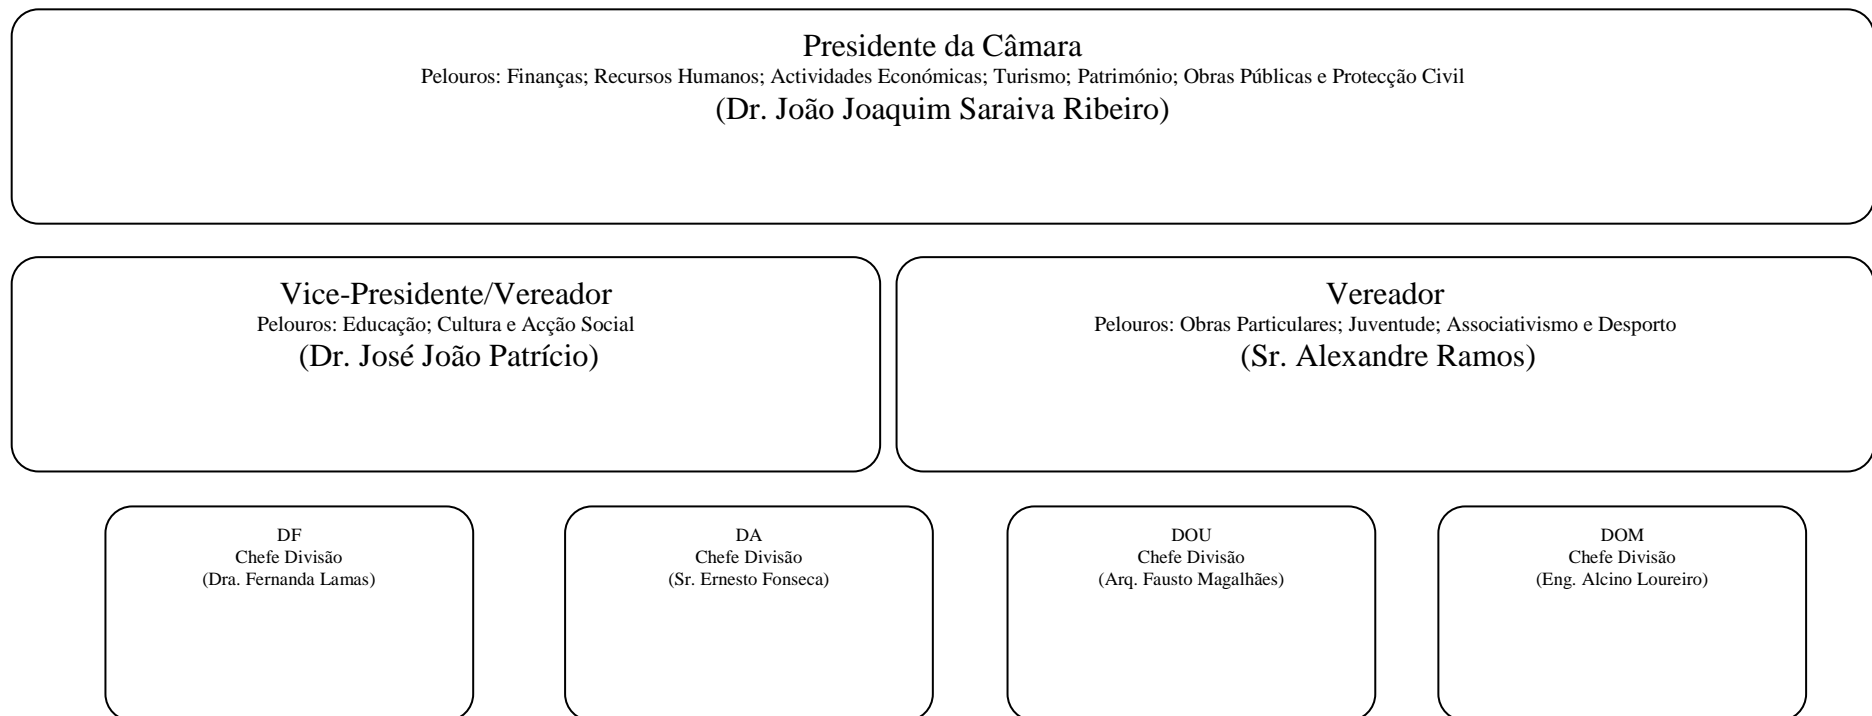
Presidente da Câmara
Pelouros: Finanças; Recursos Humanos; Actividades Económicas; Turismo; Património; Obras Públicas e Protecção Civil
(Dr. João Joaquim Saraiva Ribeiro)

Vice-Presidente/Vereador
Pelouros: Educação; Cultura e Acção Social
(Dr. José João Patrício)

Vereador
Pelouros: Obras Particulares; Juventude; Associativismo e Desporto
(Sr. Alexandre Ramos)

DF
Chefe Divisão
(Dra. Fernanda Lamas)

DA
Chefe Divisão
(Sr. Ernesto Fonseca)

DOU
Chefe Divisão
(Arq. Fausto Magalhães)

DOM
Chefe Divisão
(Eng. Alcino Loureiro)